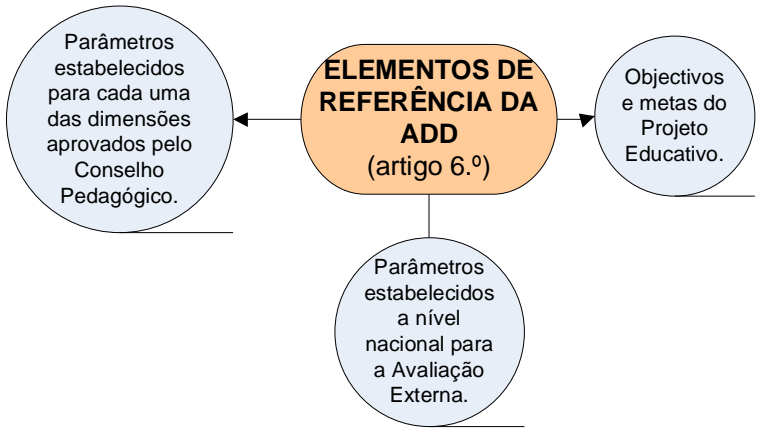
ELEMENTOS DE REFERÊNCIA DA ADD
(artigo 6.º)

Parâmetros estabelecidos para cada uma das dimensões aprovados pelo Conselho Pedagógico.

Objectivos e metas do Projeto Educativo.

Parâmetros estabelecidos a nível nacional para a Avaliação Externa.